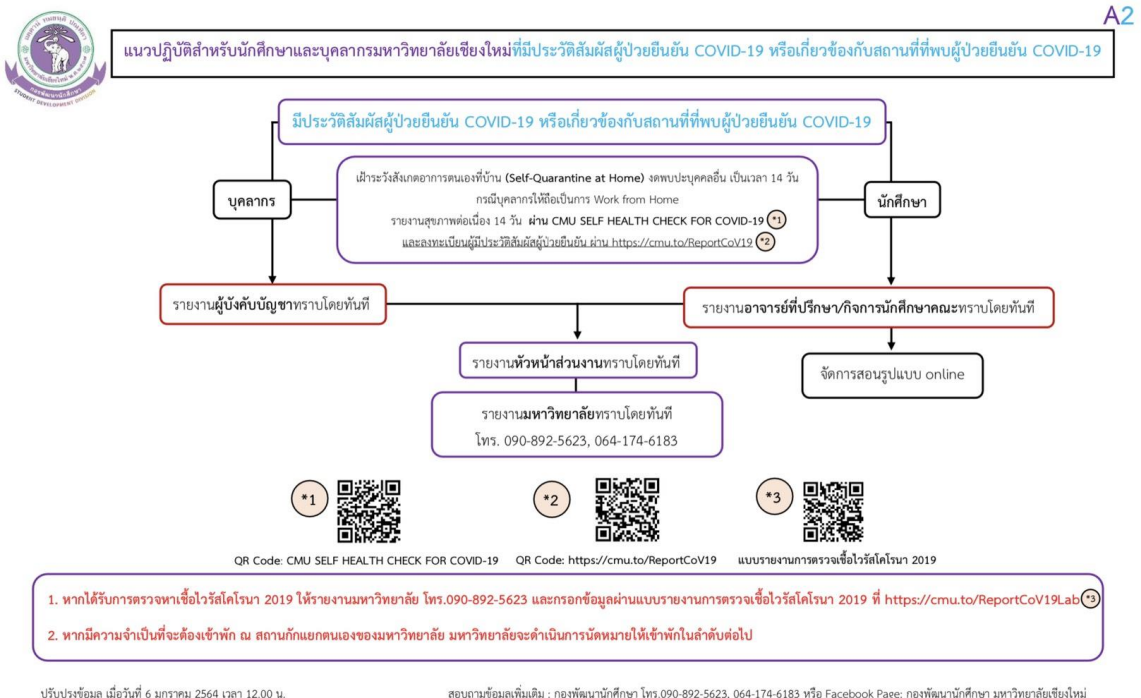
A2

STUDENT DEVELOPMENT DIVISION
กองพัฒนานักศึกษา

แนวปฏิบัติสำหรับนักศึกษาและบุคลากรมหาวิทยาลัยเชียงใหม่ที่มีประวัติสัมผัสผู้ป่วยยืนยัน COVID-19 หรือเกี่ยวข้องกับสถานที่ที่พบผู้ป่วยยืนยัน COVID-19

มีประวัติสัมผัสผู้ป่วยยืนยัน COVID-19 หรือเกี่ยวข้องกับสถานที่ที่พบผู้ป่วยยืนยัน COVID-19

บุคลากร

นักศึกษา

เฝ้าระวังสังเกตอาการตนเองที่บ้าน (Self-Quarantine at Home) งดพบปะบุคคลอื่น เป็นเวลา 14 วัน กรณีบุคลากรให้ถือเป็นการ Work from Home
รายงานสุขภาพต่อเนื่อง 14 วัน ผ่าน CMU SELF HEALTH CHECK FOR COVID-19 *1
และลงทะเบียนผู้มีประวัติสัมผัสผู้ป่วยยืนยัน ผ่าน https://cmu.to/ReportCoV19 *2

รายงานผู้บังคับบัญชาทราบโดยทันที

รายงานอาจารย์ที่ปรึกษา/กิจการนักศึกษาคณะทราบโดยทันที

รายงานหัวหน้าส่วนงานทราบโดยทันที

จัดการสอนรูปแบบ online

รายงานมหาวิทยาลัยทราบโดยทันที
โทร. 090-892-5623, 064-174-6183

*1
*2
*3

QR Code: CMU SELF HEALTH CHECK FOR COVID-19
QR Code: https://cmu.to/ReportCoV19
แบบรายงานการตรวจเชื้อไวรัสโคโรนา 2019

1. หากได้รับการตรวจหาเชื้อไวรัสโคโรนา 2019 ให้รายงานมหาวิทยาลัย โทร.090-892-5623 และกรอกข้อมูลผ่านแบบรายงานการตรวจเชื้อไวรัสโคโรนา 2019 ที่ https://cmu.to/ReportCoV19Lab *3
2. หากมีความจำเป็นที่จะต้องเข้าพัก ณ สถานกักแยกตนเองของมหาวิทยาลัย มหาวิทยาลัยจะดำเนินการนัดหมายให้เข้าพักในลำดับต่อไป

ปรับปรุงข้อมูล เมื่อวันที่ 6 มกราคม 2564 เวลา 12.00 น.

สอบถามข้อมูลเพิ่มเติม : กองพัฒนานักศึกษา โทร.090-892-5623, 064-174-6183 หรือ Facebook Page: กองพัฒนานักศึกษา มหาวิทยาลัยเชียงใหม่